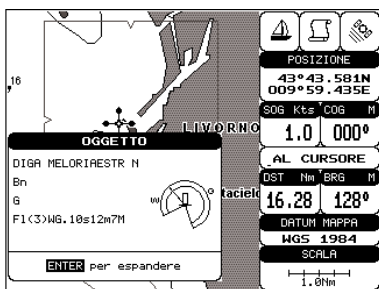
16

LIVORNO

tacielo

OGGETTO

DIGA MELORIAESTR N

Bn

G

Fl(3)WG.10s12m7M

ENTER per espandere

POSIZIONE

43°43.581N
009°59.435E

SOG Kts COG M

1.0 000°

AL CURSORE

DST Nm BRG M

16.28 128°

DATUM MAPPA

WGS 1984

SCALA

1.0Nm